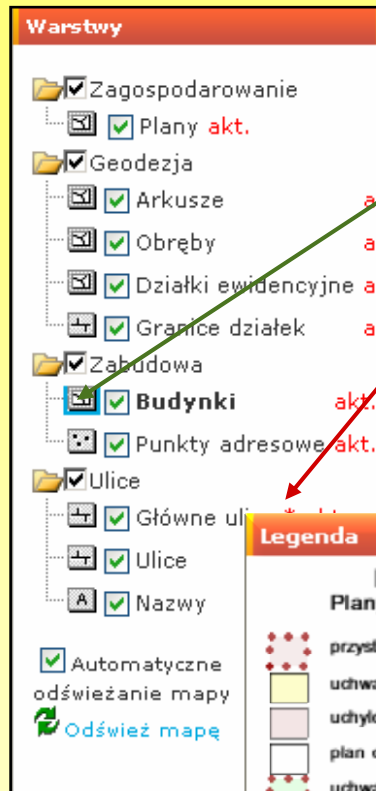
Warstwy

Zagospodarowanie
Plany akt.
Geodezja
Arkusze a
Obręby a
Działki ewidencyjne a
Granice działek a
Zabudowa
Budynki akt.
Punkty adresowe akt.
Ulice
Główne ul
Ulice
Nazwy

Automatyczne odświeżanie mapy
Odśwież mapę

Legenda
Plan
przys
uchwa
uchyl
plan
uchwa